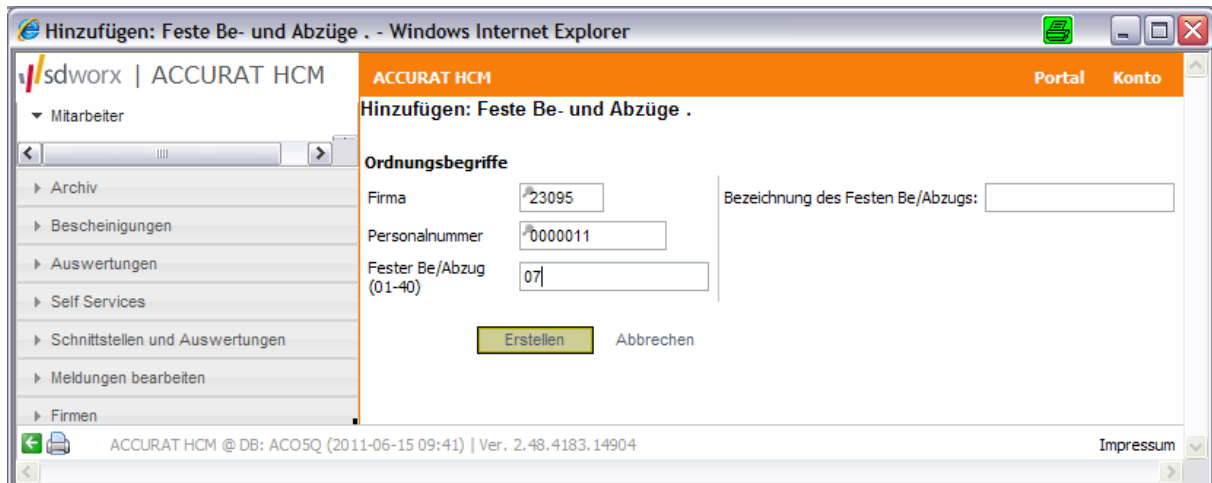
Hinzufügen: Feste Be- und Abzüge . - Windows Internet Explorer

sdworx | ACCURAT HCM

▾ Mitarbeiter

▸ Archiv
▸ Bescheinigungen
▸ Auswertungen
▸ Self Services
▸ Schnittstellen und Auswertungen
▸ Meldungen bearbeiten
▸ Firmen

ACCURAT HCM Portal Konto

Hinzufügen: Feste Be- und Abzüge .

Ordnungsbegriffe

Firma 23095
Personalnummer 0000011
Fester Be/Abzug (01-40) 07

Bezeichnung des Festen Be/Abzugs:

Erstellen Abbrechen

ACCURAT HCM @ DB: ACO5Q (2011-06-15 09:41) | Ver. 2.48.4183.14904

Impressum